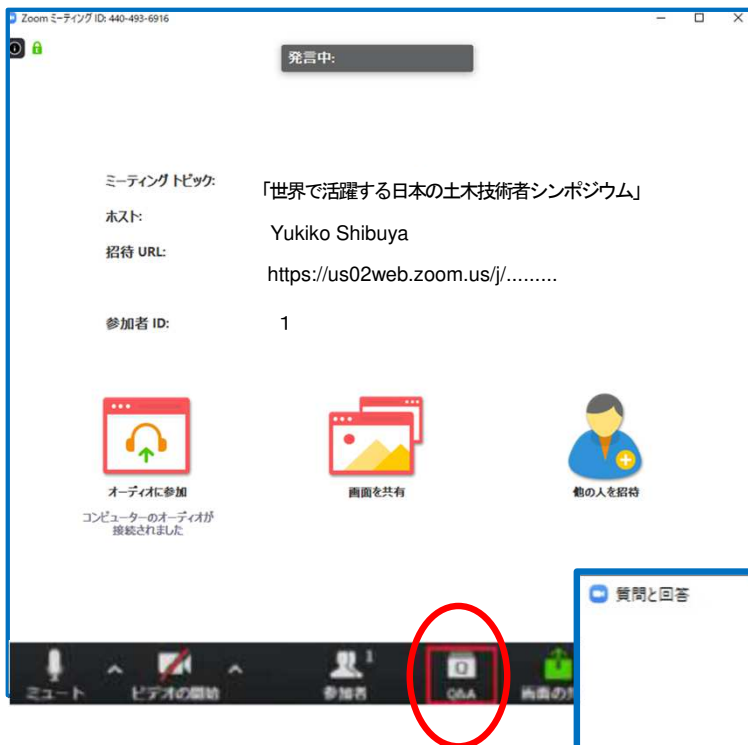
Zoom ミーティング ID: 440-493-6916

発言中:

ミーティング トピック: 「世界で活躍する日本の土木技術者シンポジウム」

ホスト: Yukiko Shibuya

招待 URL: https://us02web.zoom.us/j/.........

参加者 ID: 1

オーディオに参加

コンピューターのオーディオが接続されました

画面を共有

他の人を招待

質問と回答

ミュート

ビデオの開始

参加者 1

Q&A

画面の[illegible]